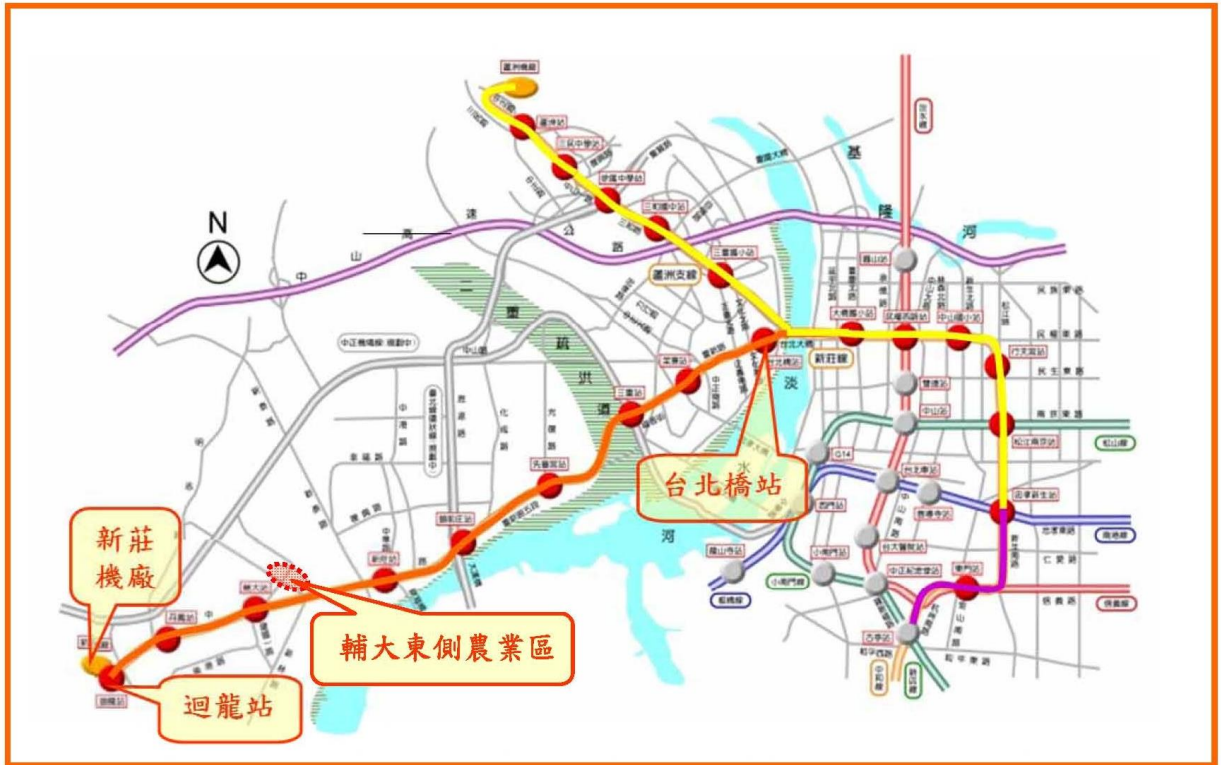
蘆洲機廠
蘆洲站
三民中學站
徐匯中學站
三和國中站
三重國小站
蘆洲支線
N
中 山 高 速 公 路
基 隆 河
二 重 疏 洪 道
中正機場線(規劃中)
先嗇宮站
頭前庄站
新莊站
輔大站
丹鳳站
迴龍站
三重站
菜寮站
台北橋站
大橋國小站
民權西路站
中山國小站
行天宮站
松江南京站
忠孝新生站
東門站
古亭站
新莊線
淡 水 河
新莊機廠
輔大東側農業區
迴龍站
台北橋站